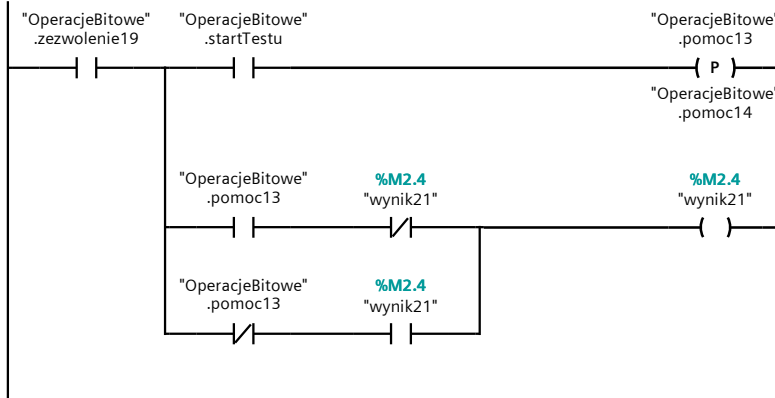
"OperacjeBitowe".zezwolenie19

"OperacjeBitowe".startTestu

"OperacjeBitowe".pomoc13

P

"OperacjeBitowe".pomoc14

"OperacjeBitowe".pomoc13

%M2.4
"wynik21"

%M2.4
"wynik21"

"OperacjeBitowe".pomoc13

%M2.4
"wynik21"